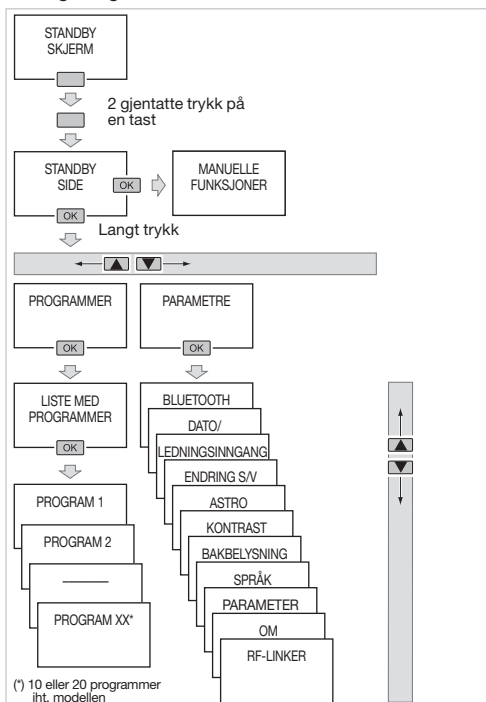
STANDBY SKJERM

2 gjentatte trykk på en tast

STANDBY SIDE

OK

MANUELLE FUNKSJONER

OK

Langt trykk

PROGRAMMER

OK

PARAMETRE

OK

LISTE MED PROGRAMMER

OK

PROGRAM 1

PROGRAM 2

———

PROGRAM XX*

BLUETOOTH

DATO/

LEDNINGSINNGANG

ENDRING S/V

ASTRO

KONTRAST

BAKBELYSNING

SPRÅK

PARAMETER

OM

RF-LINKER

(*) 10 eller 20 programmer iht. modellen